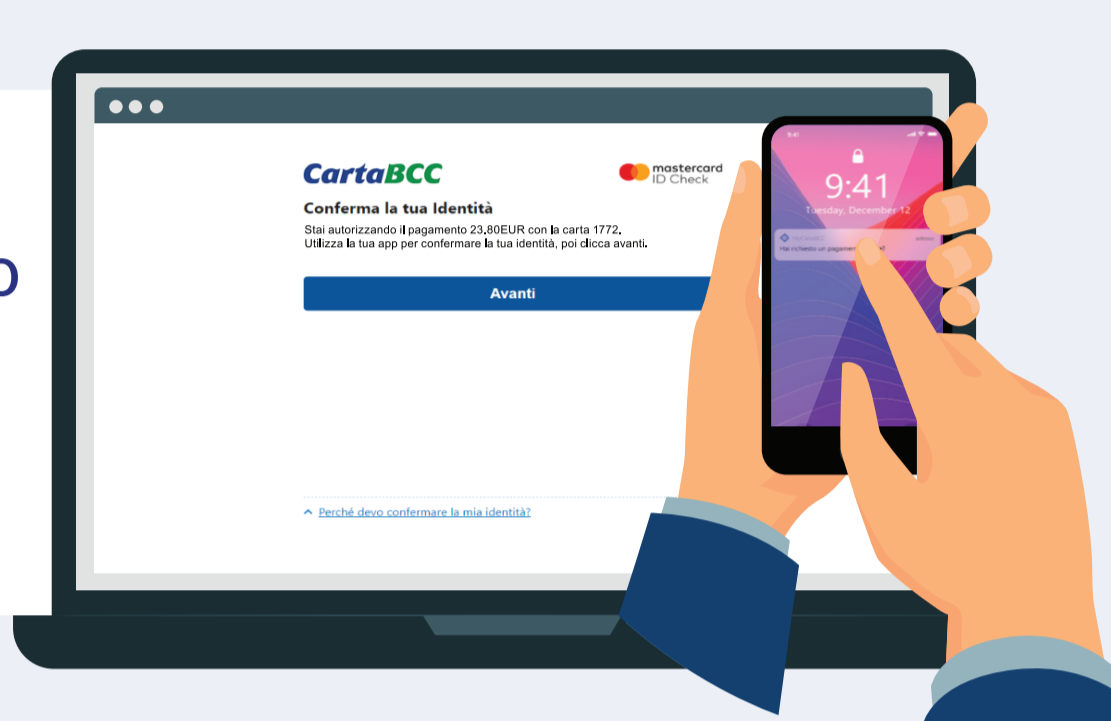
CartaBCC

mastercard ID Check

Conferma la tua Identità

Stai autorizzando il pagamento 23.80EUR con la carta 1772.
Utilizza la tua app per confermare la tua identità, poi clicca avanti.

Avanti

Perché devo confermare la mia identità?

9:41
Tuesday, December 12

Hai richiesto un pagamen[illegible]